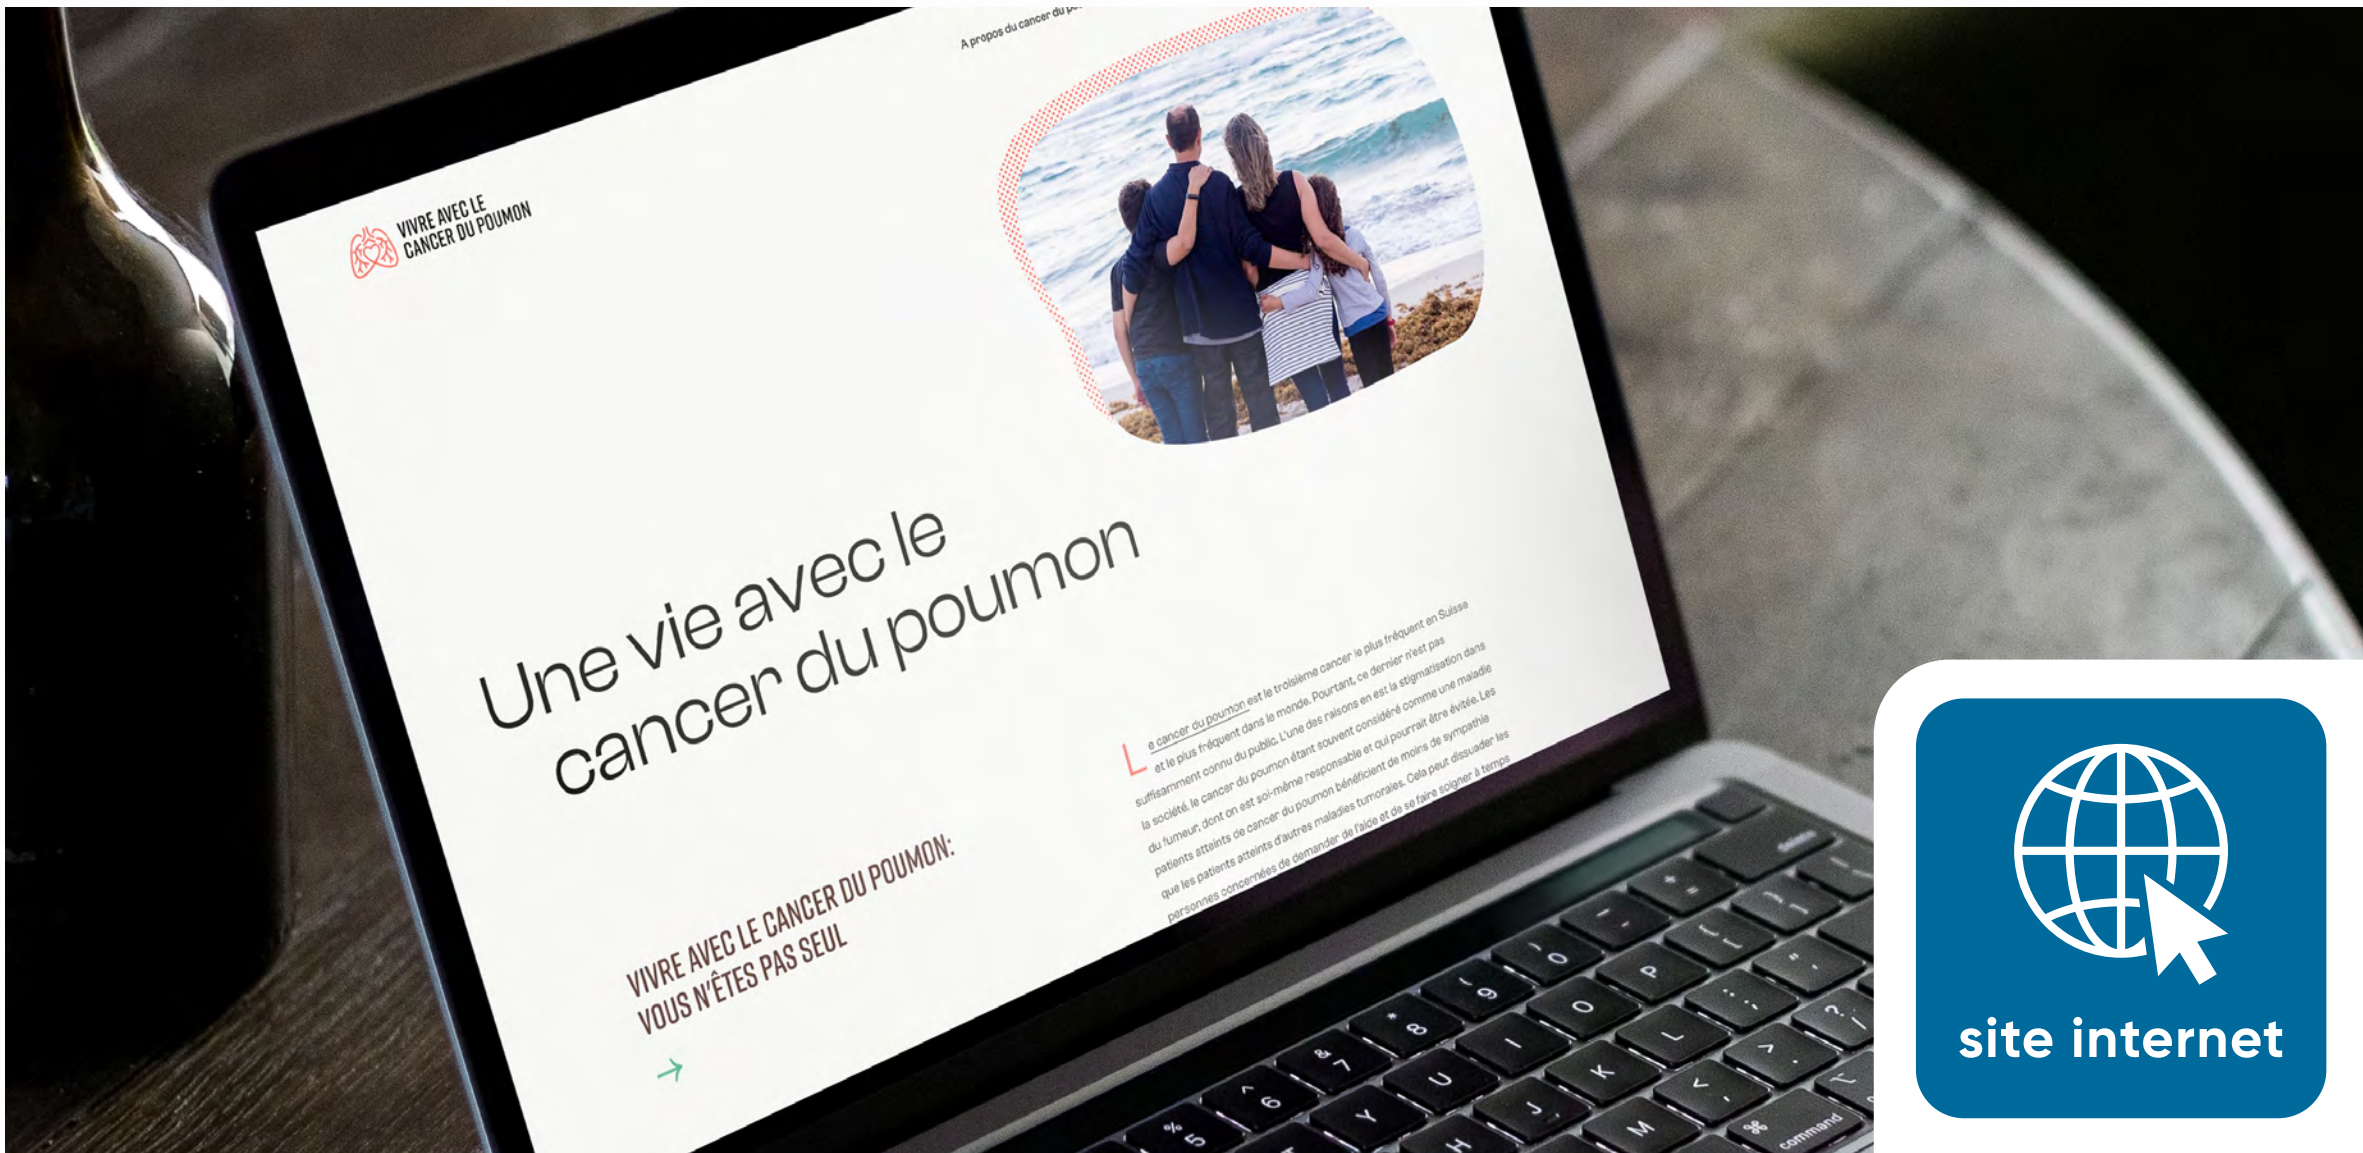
A propos du cancer du p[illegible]

VIVRE AVEC LE CANCER DU POUMON

Une vie avec le cancer du poumon

VIVRE AVEC LE CANCER DU POUMON: VOUS N'ÊTES PAS SEUL

Le cancer du poumon est le troisième cancer le plus fréquent en Suisse et le plus fréquent dans le monde. Pourtant, ce dernier n'est pas suffisamment connu du public. L'une des raisons en est la stigmatisation dans la société, le cancer du poumon étant souvent considéré comme une maladie du fumeur, dont on est soi-même responsable et qui pourrait être évitée. Les patients atteints de cancer du poumon bénéficient de moins de sympathie que les patients atteints d'autres maladies tumorales. Cela peut dissuader les personnes concernées de demander de l'aide et de se faire soigner à temps

site internet